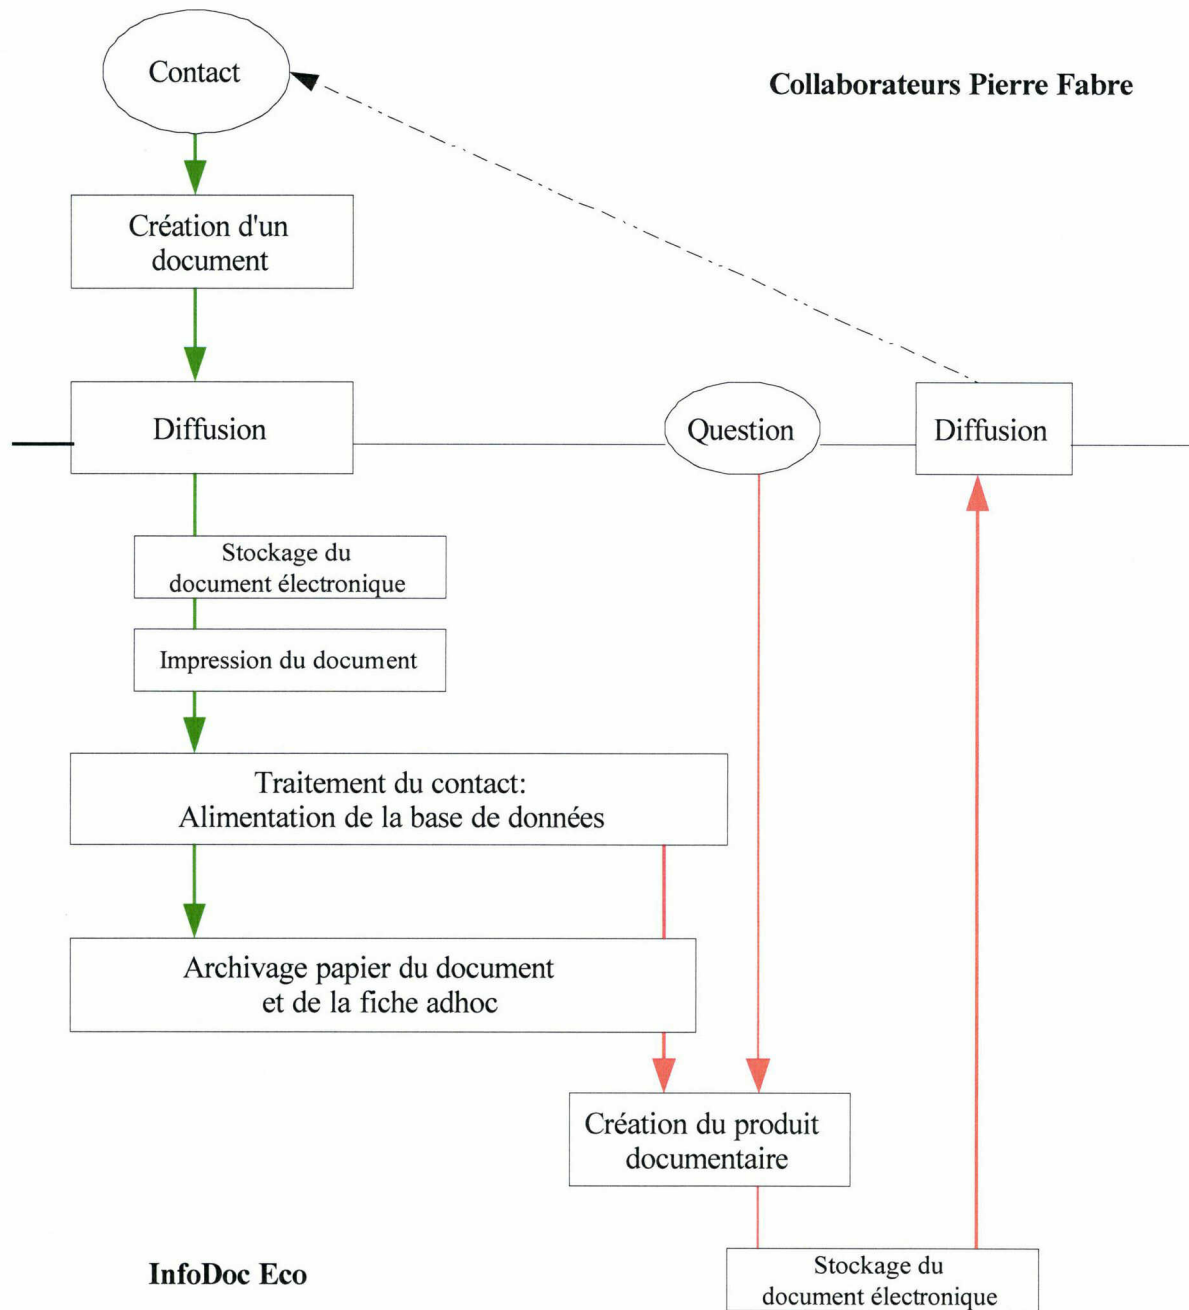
Contact

Collaborateurs Pierre Fabre

Création d'un document

Diffusion

Question

Diffusion

Stockage du document électronique

Impression du document

Traitement du contact:
Alimentation de la base de données

Archivage papier du document et de la fiche adhoc

Création du produit documentaire

InfoDoc Eco

Stockage du document électronique